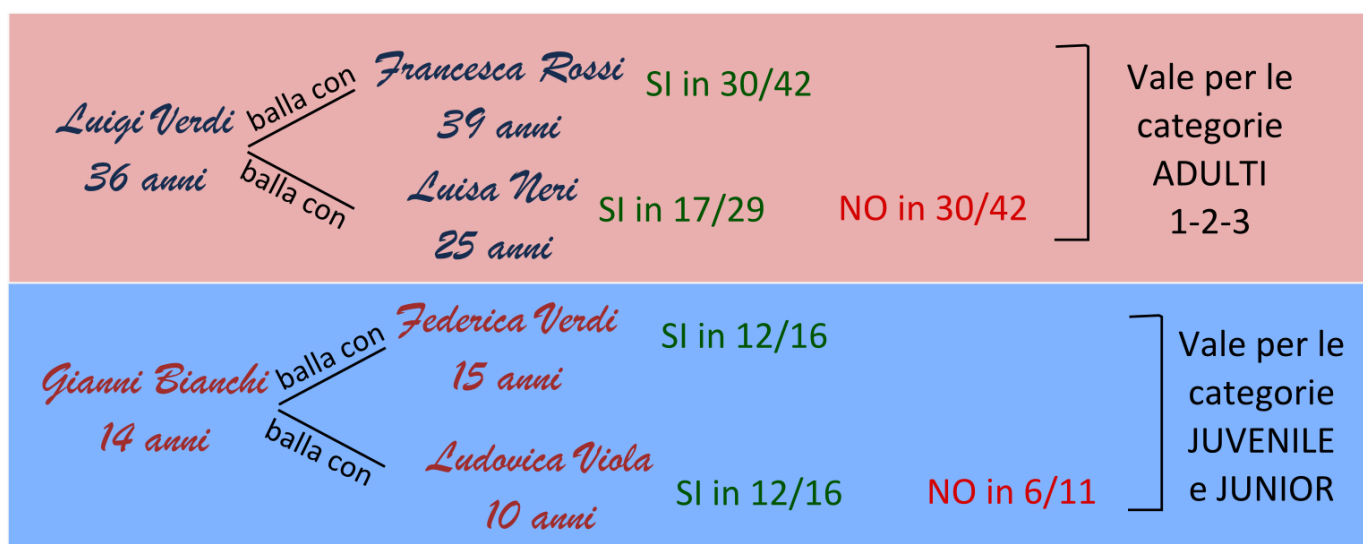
Luigi Verdi
36 anni

balla con

Francesca Rossi
39 anni

SI in 30/42

balla con

Luisa Neri
25 anni

SI in 17/29

NO in 30/42

Vale per le categorie ADULTI 1-2-3

Gianni Bianchi
14 anni

balla con

Federica Verdi
15 anni

SI in 12/16

balla con

Ludovica Viola
10 anni

SI in 12/16

NO in 6/11

Vale per le categorie JUVENILE e JUNIOR